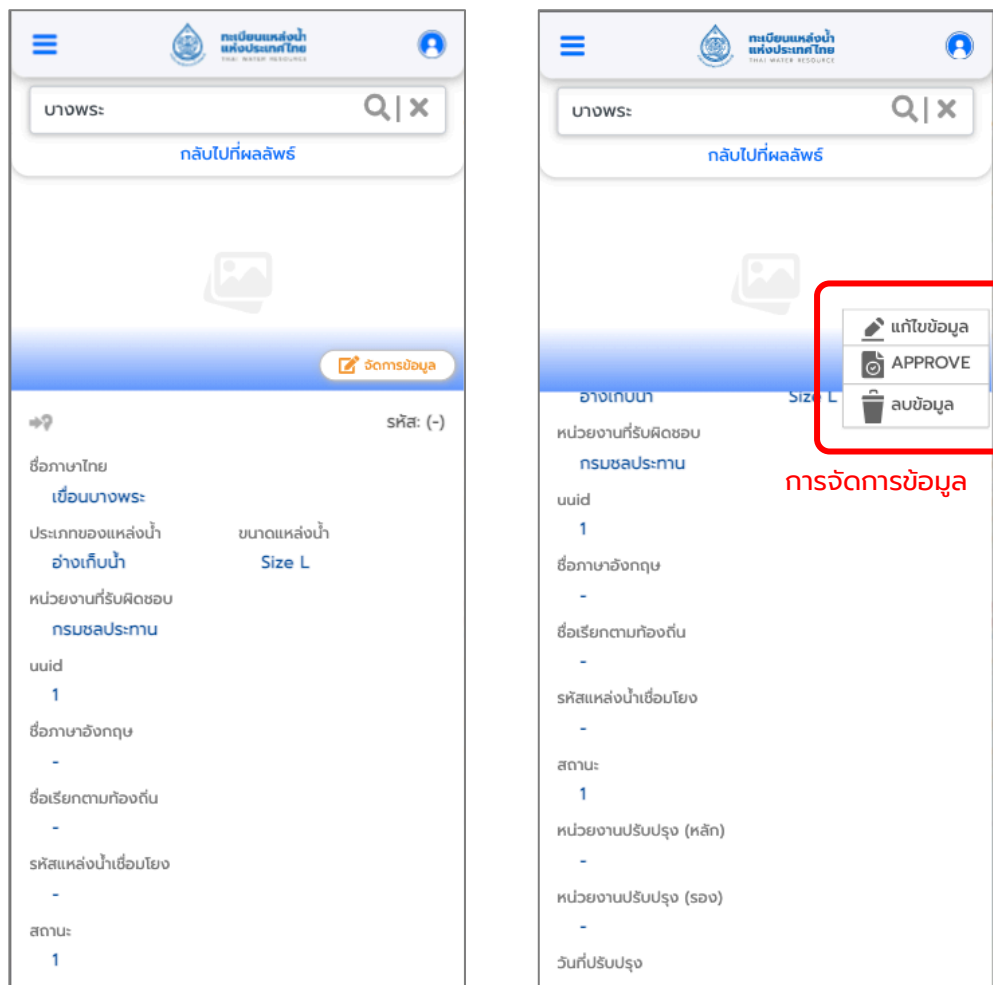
ทะเบียนแหล่งน้ำ แห่งประเทศไทย
THAI WATER RESOURCE

บางพระ

กลับไปที่ผลลัพธ์

จัดการข้อมูล

รหัส: (-)

ชื่อภาษาไทย
เขื่อนบางพระ

ประเภทของแหล่งน้ำ
อ่างเก็บน้ำ

ขนาดแหล่งน้ำ
Size L

หน่วยงานที่รับผิดชอบ
กรมชลประทาน

uuid
1

ชื่อภาษาอังกฤษ
-

ชื่อเรียกตามท้องถิ่น
-

รหัสแหล่งน้ำเชื่อมโยง
-

สถานะ
1

ทะเบียนแหล่งน้ำ แห่งประเทศไทย
THAI WATER RESOURCE

บางพระ

กลับไปที่ผลลัพธ์

แก้ไขข้อมูล
APPROVE
ลบข้อมูล

การจัดการข้อมูล

อ่างเก็บน้ำ
Size L

หน่วยงานที่รับผิดชอบ
กรมชลประทาน

uuid
1

ชื่อภาษาอังกฤษ
-

ชื่อเรียกตามท้องถิ่น
-

รหัสแหล่งน้ำเชื่อมโยง
-

สถานะ
1

หน่วยงานปรับปรุง (หลัก)
-

หน่วยงานปรับปรุง (รอง)
-

วันที่ปรับปรุง